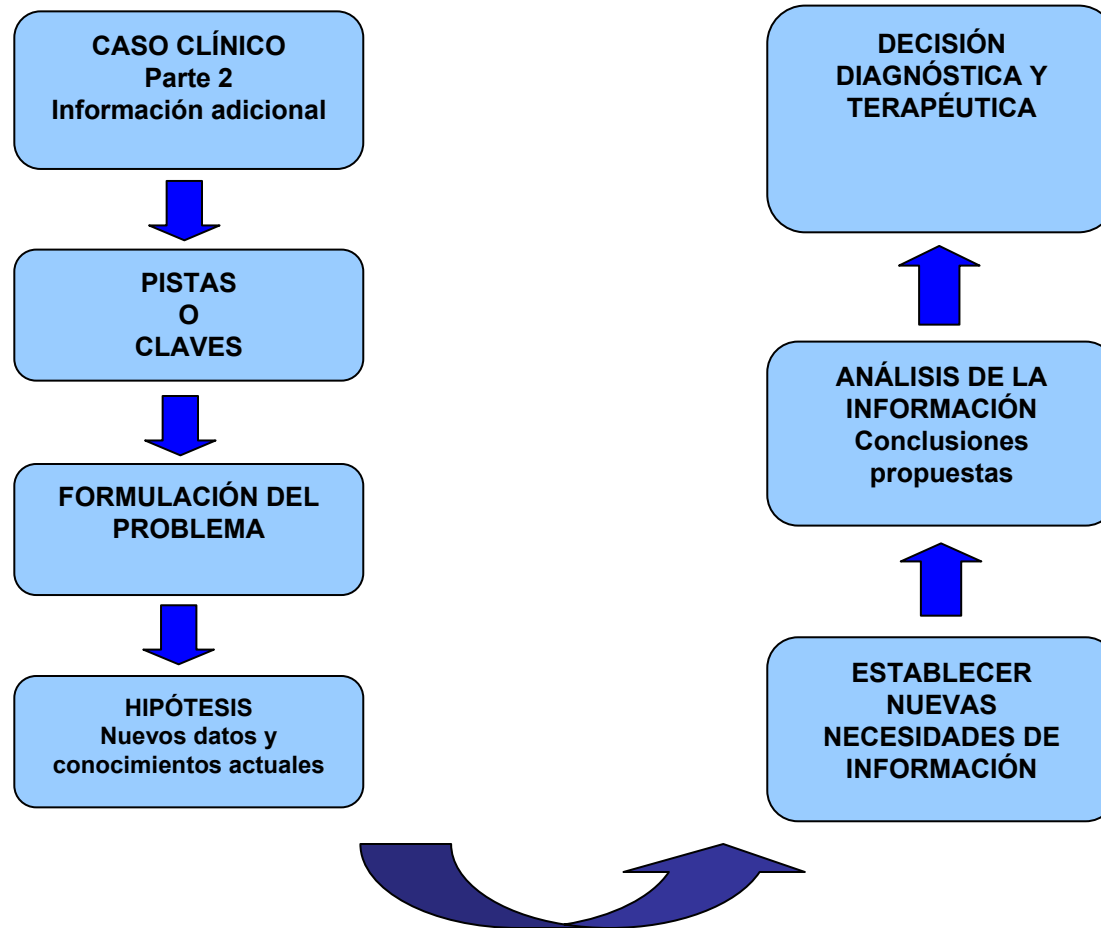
CASO CLÍNICO
Parte 2
Información adicional

PISTAS
O
CLAVES

FORMULACIÓN DEL PROBLEMA

HIPÓTESIS
Nuevos datos y conocimientos actuales

ESTABLECER NUEVAS NECESIDADES DE INFORMACIÓN

ANÁLISIS DE LA INFORMACIÓN
Conclusiones propuestas

DECISIÓN DIAGNÓSTICA Y TERAPÉUTICA